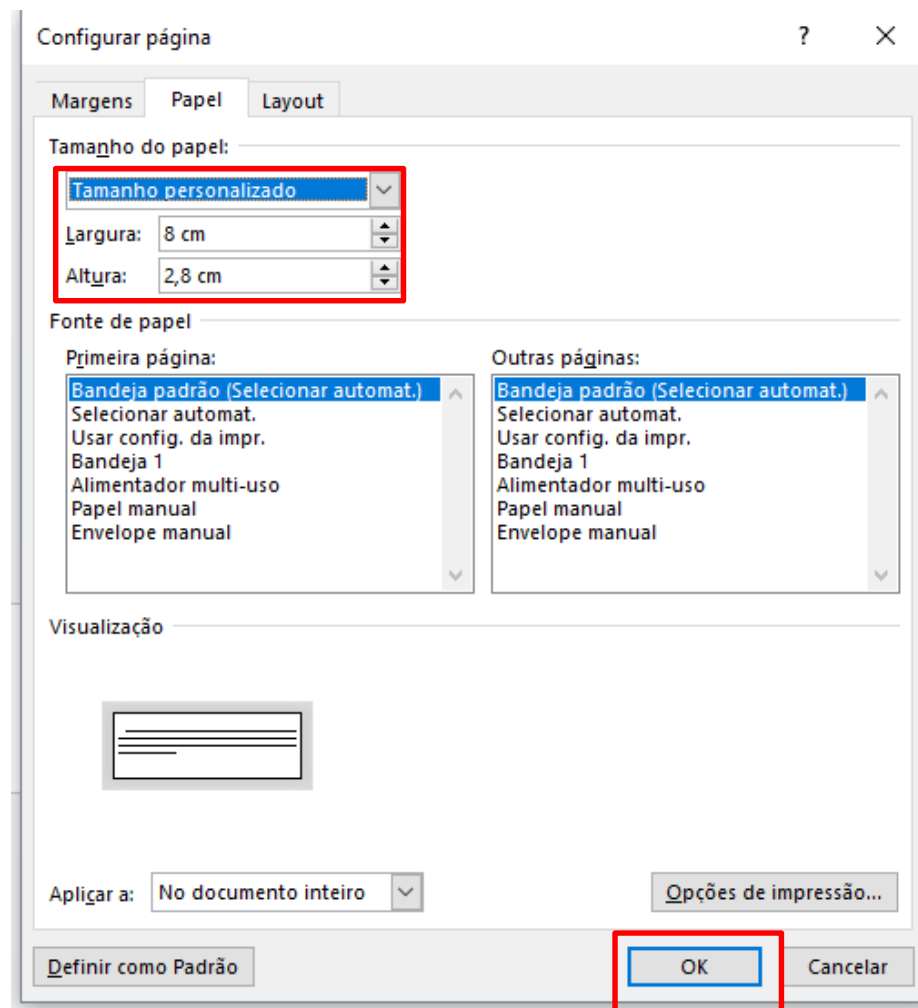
Configurar página

?

Margens

Papel

Layout

Tamanho do papel:

Tamanho personalizado

Largura: 8 cm

Altura: 2,8 cm

Fonte de papel

Primeira página:

Bandeja padrão (Selecionar automat.)
Selecionar automat.
Usar config. da impr.
Bandeja 1
Alimentador multi-uso
Papel manual
Envelope manual

Outras páginas:

Bandeja padrão (Selecionar automat.)
Selecionar automat.
Usar config. da impr.
Bandeja 1
Alimentador multi-uso
Papel manual
Envelope manual

Visualização

Aplicar a: No documento inteiro

Opções de impressão...

Definir como Padrão

OK

Cancelar